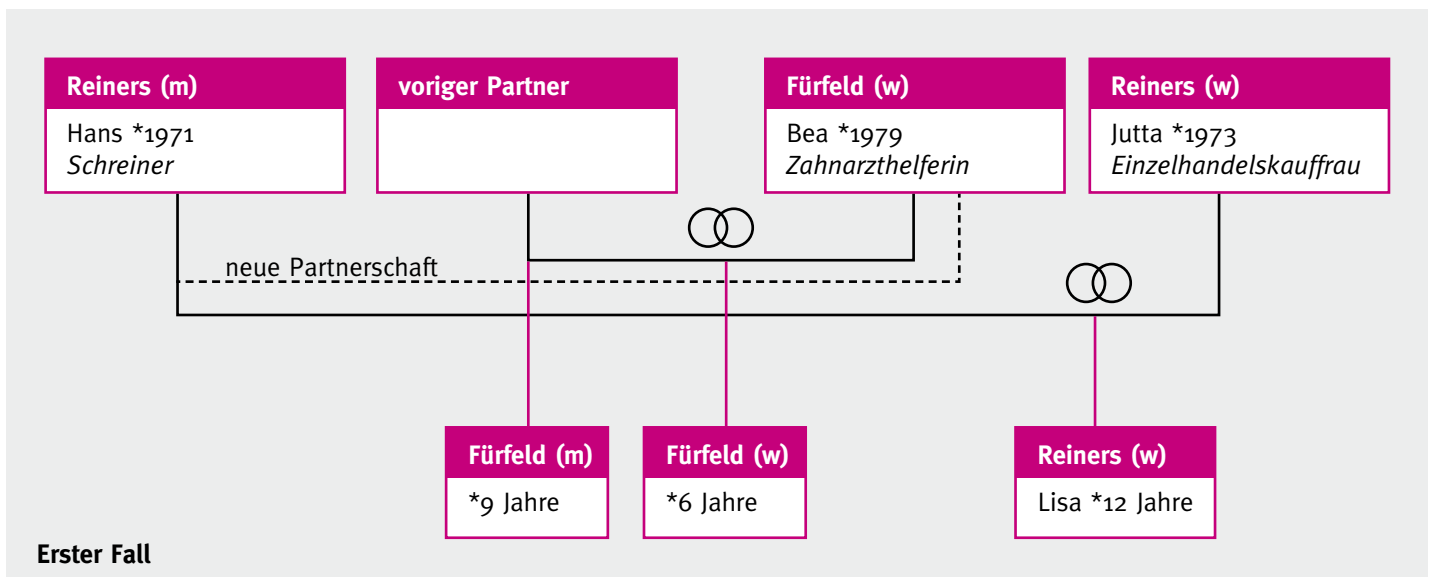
Reiners (m)
Hans *1971
*Schreiner*

voriger Partner

Fürfeld (w)
Bea *1979
*Zahnarzthelferin*

Reiners (w)
Jutta *1973
*Einzelhandelskauffrau*

neue Partnerschaft

Fürfeld (m)
*9 Jahre

Fürfeld (w)
*6 Jahre

Reiners (w)
Lisa *12 Jahre

Erster Fall